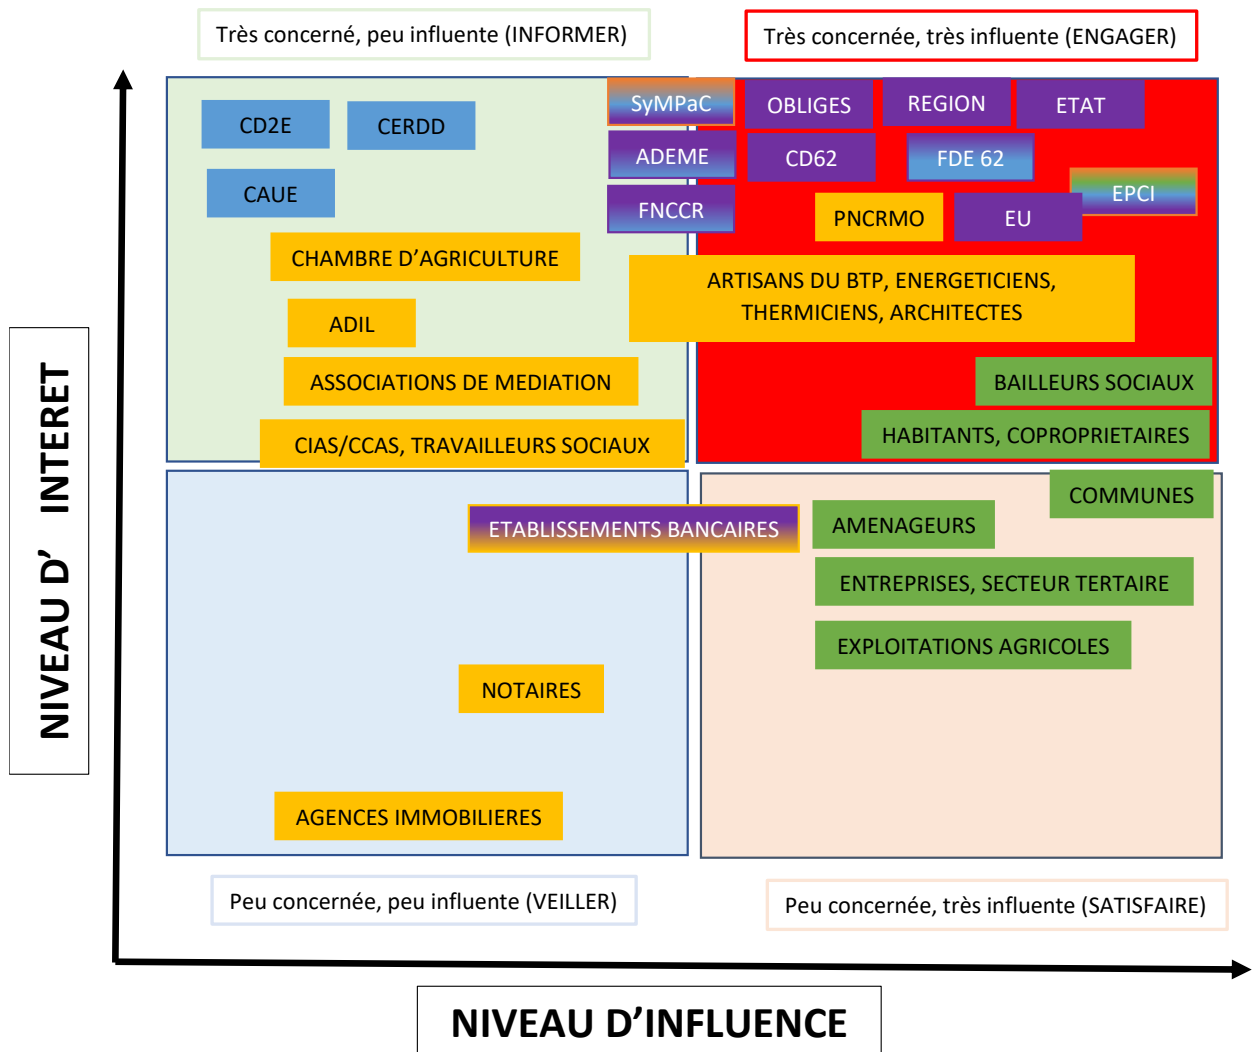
Très concerné, peu influente (INFORMER)

Très concernée, très influente (ENGAGER)

NIVEAU D' INTERET

CD2E

CERDD

CAUE

CHAMBRE D'AGRICULTURE

ADIL

ASSOCIATIONS DE MEDIATION

CIAS/CCAS, TRAVAILLEURS SOCIAUX

SyMPaC

OBLIGES

REGION

ETAT

ADEME

CD62

FDE 62

EPCI

FNCCR

PNCRMO

EU

ARTISANS DU BTP, ENERGETICIENS, THERMICIENS, ARCHITECTES

BAILLEURS SOCIAUX

HABITANTS, COPROPRIETAIRES

ETABLISSEMENTS BANCAIRES

COMMUNES

AMENAGEURS

ENTREPRISES, SECTEUR TERTAIRE

EXPLOITATIONS AGRICOLES

NOTAIRES

AGENCES IMMOBILIERES

Peu concernée, peu influente (VEILLER)

Peu concernée, très influente (SATISFAIRE)

NIVEAU D'INFLUENCE